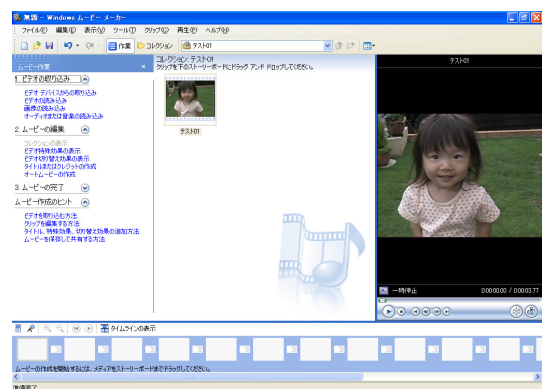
無題 - Windows ムービー メーカー

ファイル(F) 編集(E) 表示(V) ツール(T) クリップ(C) 再生(P) ヘルプ(H)

作業 コレクション テスト01

ムービー作業 ×

1. ビデオの取り込み

ビデオ デバイスからの取り込み
ビデオの読み込み
画像の読み込み
オーディオまたは音楽の読み込み

2. ムービーの編集

コレクションの表示
ビデオ特殊効果の表示
ビデオ切り替え効果の表示
タイトルまたはクレジットの作成
オートムービーの作成

3. ムービーの完了

ムービー作成のヒント

ビデオを取り込む方法
クリップを編集する方法
タイトル、特殊効果、切り替え効果の追加方法
ムービーを保存して共有する方法

コレクション: テスト01
クリップを下のストーリーボードにドラッグ アンド ドロップしてください。

テスト01

テスト01

一時停止 0:00:00.00 / 0:00:03.77

タイムラインの表示

ムービーの作成を開始するには、メディアをストーリーボード上までドラッグしてください。

準備完了